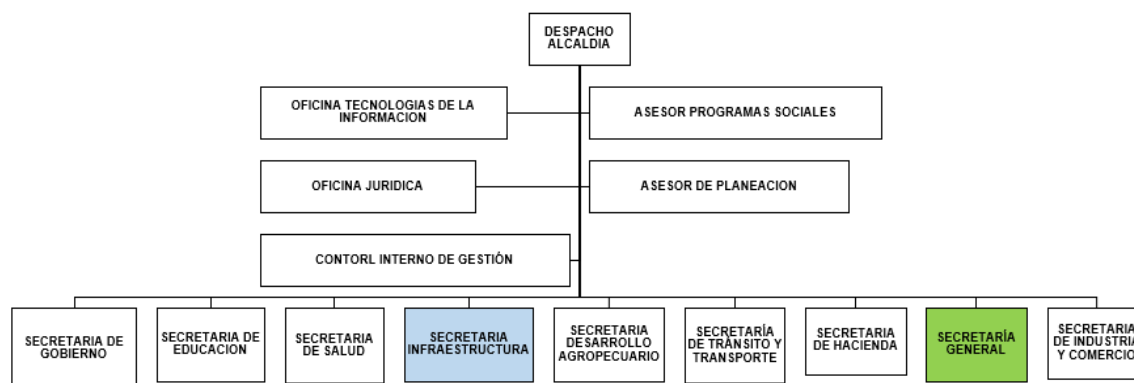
DESPACHO ALCALDIA

OFICINA TECNOLOGIAS DE LA INFORMACION

ASESOR PROGRAMAS SOCIALES

OFICINA JURIDICA

ASESOR DE PLANEACION

CONTORL INTERNO DE GESTIÓN

SECRETARIA DE GOBIERNO

SECRETARIA DE EDUCACION

SECRETARIA DE SALUD

SECRETARIA INFRAESTRUCTURA

SECRETARIA DESARROLLO AGROPECUARIO

SECRETARÍA DE TRÁNSITO Y TRANSPORTE

SECRETARIA DE HACIENDA

SECRETARÍA GENERAL

SECRETARIA DE INDUSTRIA Y COMERCIO